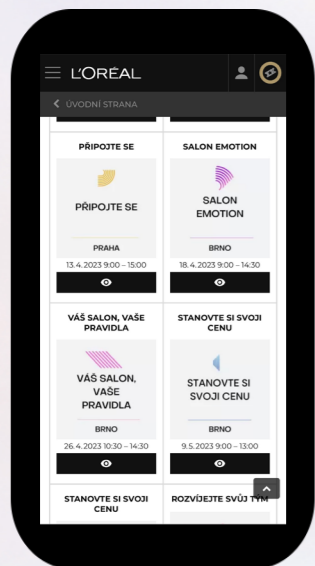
L'ORÉAL

ÚVODNÍ STRANA

PŘIPOJTE SE

PŘIPOJTE SE

PRAHA

13.4.2023 9:00 – 15:00

SALON EMOTION

SALON EMOTION

BRNO

18.4.2023 9:00 – 14:30

VÁŠ SALON, VAŠE PRAVIDLA

VÁŠ SALON, VAŠE PRAVIDLA

BRNO

26.4.2023 10:30 – 14:30

STANOVTE SI SVOJI CENU

STANOVTE SI SVOJI CENU

BRNO

9.5.2023 9:00 – 13:00

STANOVTE SI SVOJI CENU

ROZVÍJEJTE SVŮJ TÝM